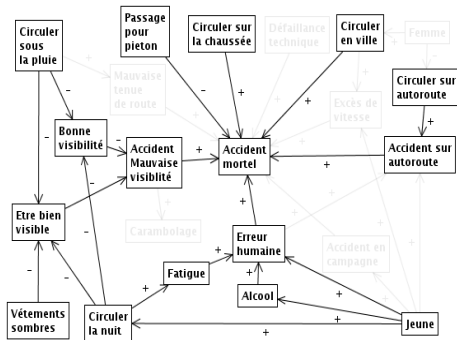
Circuler sous la pluie

Passage pour pieton

Circuler sur la chaussée

Défaillance technique

Circuler en ville

Femme

Mauvaise tenue de route

Circuler sur autoroute

Excès de vitesse

Bonne visibilité

Accident Mauvaise visibilité

Accident mortel

Accident sur autoroute

Etre bien visible

Carambolage

Erreur humaine

Accident en campagne

Fatigue

Alcool

Vétements sombres

Circuler la nuit

Jeune

-
-
-
-
-
-
-
-
+
+
+
+
+
+
+
+
+
+
+
+
+
+
+